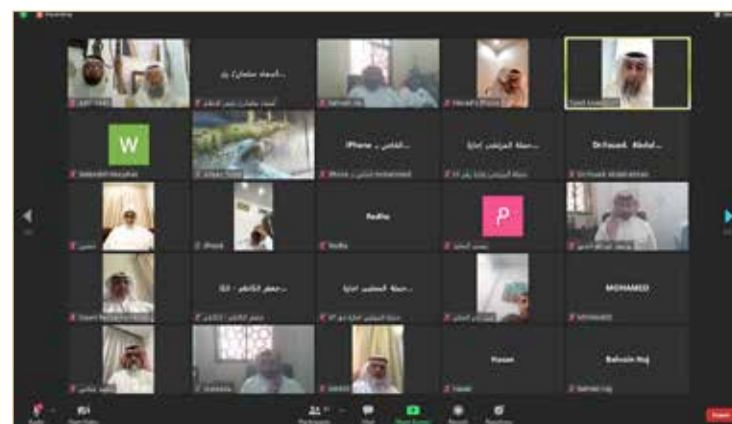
Recording

أسماء سلمان بن...

iPhone ...القاضي

حملة المرتضى إدارة...

Dr.Fuaad Abdul...

W

Radha

P

جعفر الكاظم - كك...

حملة المحطب إدارة...

MOHAMED

Hasan

Bahrain Hajj

Radha

MOHAMED

Hasan

Bahrain Hajj

Audio

Start Video

Participants

Chat

Share Screen

Record

Reactions

Leave